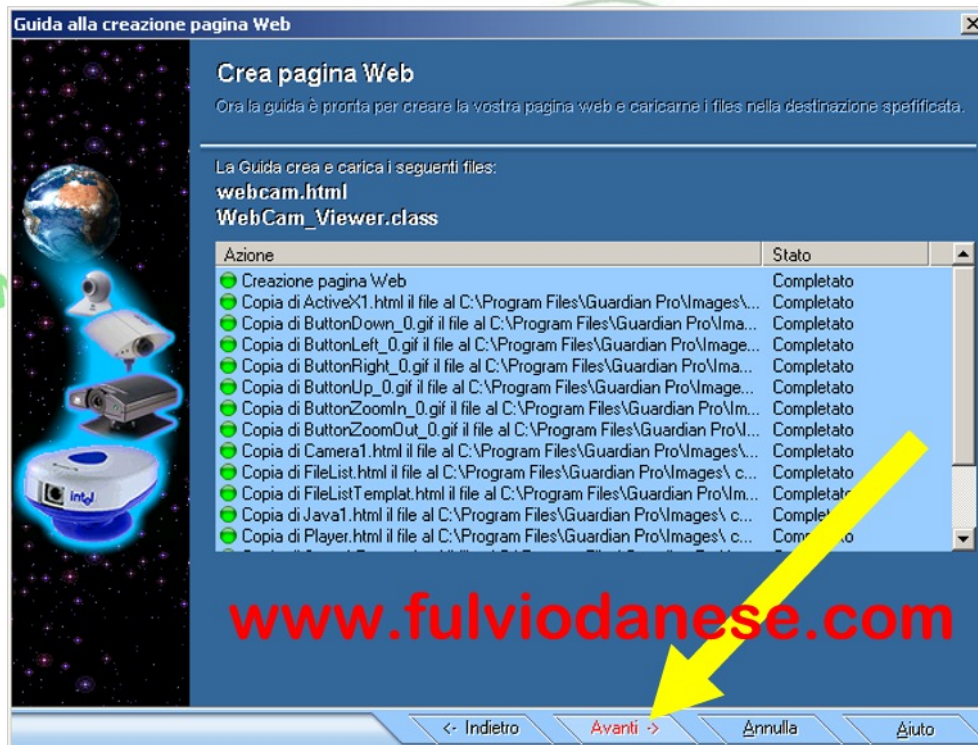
Guida alla creazione pagina Web

Crea pagina Web

Ora la guida è pronta per creare la vostra pagina web e caricarne i files nella destinazione spefificata.

La Guida crea e carica i seguenti files:
webcam.html
WebCam_Viewer.class

| Azione | Stato |
|---|---|
| Creazione pagina Web | Completato |
| Copia di ActiveX1.html il file al C:\Program Files\Guardian Pro\Images\... | Completato |
| Copia di ButtonDown_0.gif il file al C:\Program Files\Guardian Pro\Ima... | Completato |
| Copia di ButtonLeft_0.gif il file al C:\Program Files\Guardian Pro\Image... | Completato |
| Copia di ButtonRight_0.gif il file al C:\Program Files\Guardian Pro\Ima... | Completato |
| Copia di ButtonUp_0.gif il file al C:\Program Files\Guardian Pro\Image... | Completato |
| Copia di ButtonZoomIn_0.gif il file al C:\Program Files\Guardian Pro\Im... | Completato |
| Copia di ButtonZoomOut_0.gif il file al C:\Program Files\Guardian Pro\I... | Completato |
| Copia di Camera1.html il file al C:\Program Files\Guardian Pro\Images\... | Completato |
| Copia di FileList.html il file al C:\Program Files\Guardian Pro\Images\ c... | Completato |
| Copia di FileListTemplat.html il file al C:\Program Files\Guardian Pro\Im... | Completat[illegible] |
| Copia di Java1.html il file al C:\Program Files\Guardian Pro\Images\ c... | Complet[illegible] |
| Copia di Player.html il file al C:\Program Files\Guardian Pro\Images\ c... | Com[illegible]to |

intel

www.fulviodanese.com

<- Indietro | Avanti -> | Annulla | Aiuto